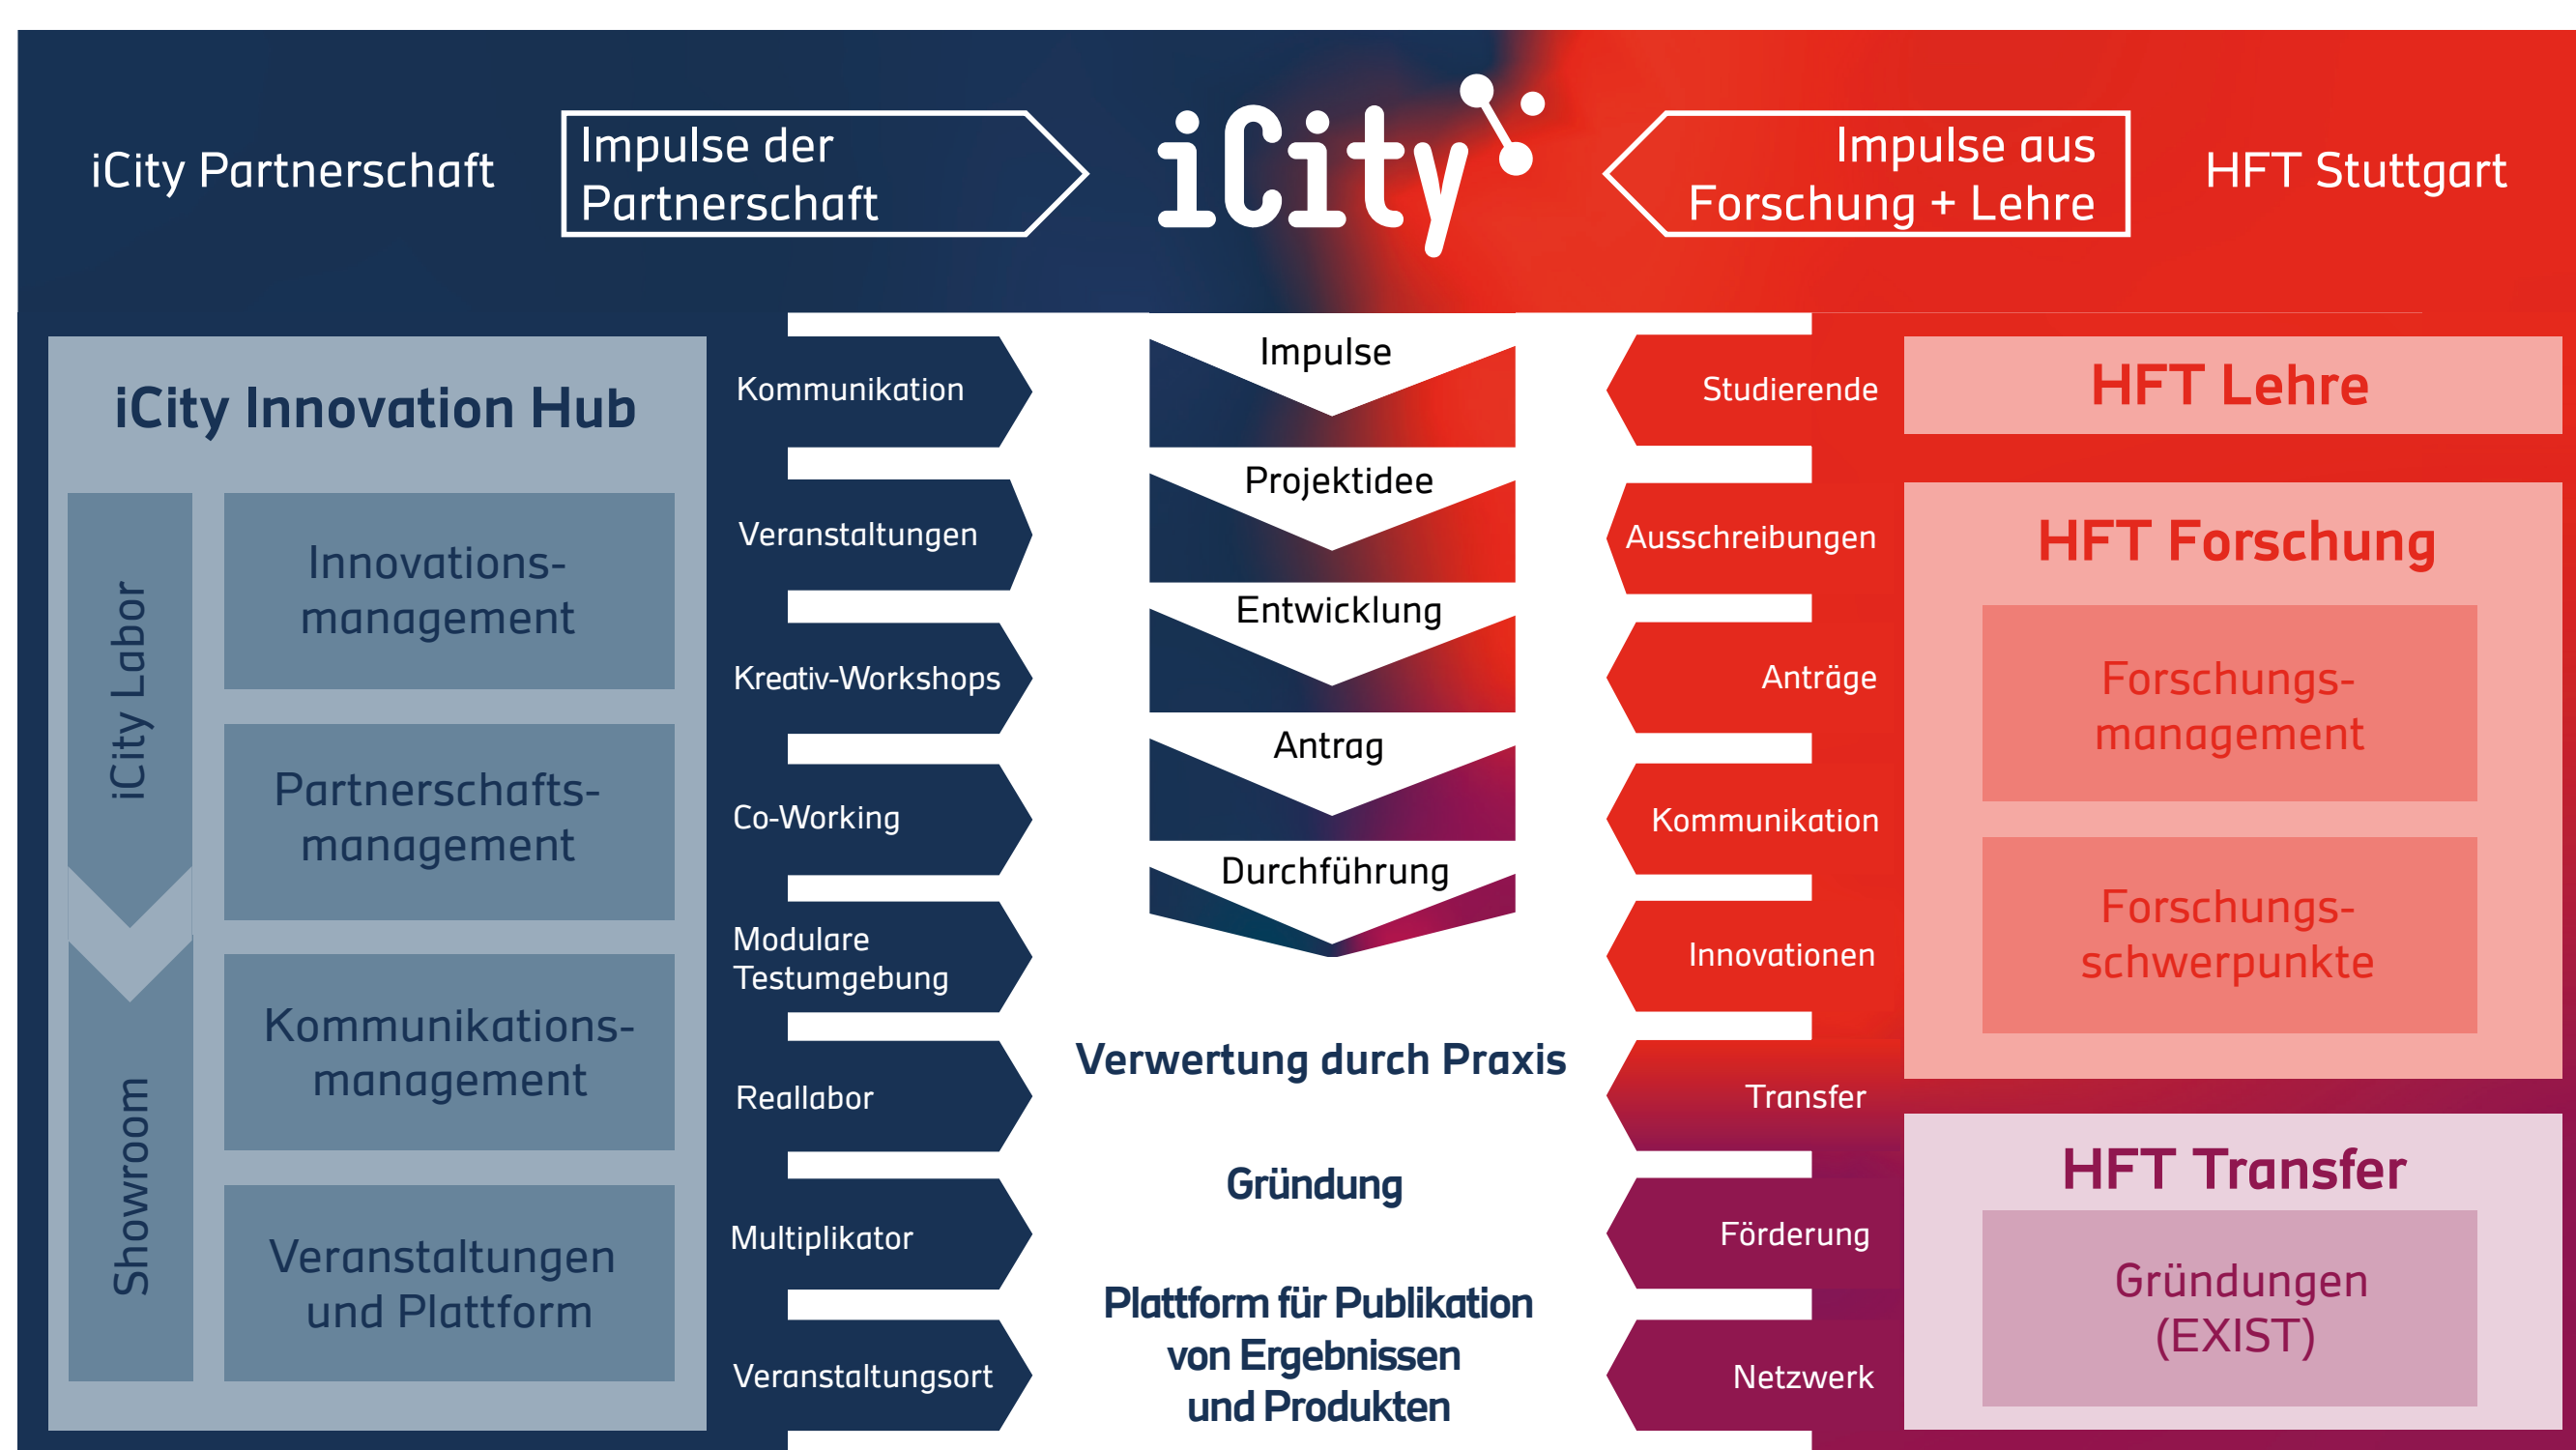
iCity Partnerschaft

Impulse der Partnerschaft

iCity

Impulse aus Forschung + Lehre

HFT Stuttgart

iCity Innovation Hub

iCity Labor

Showroom

Innovationsmanagement

Partnerschaftsmanagement

Kommunikationsmanagement

Veranstaltungen und Plattform

Kommunikation

Veranstaltungen

Kreativ-Workshops

Co-Working

Modulare Testumgebung

Reallabor

Multiplikator

Veranstaltungsort

Impulse

Projektidee

Entwicklung

Antrag

Durchführung

Verwertung durch Praxis

Gründung

Plattform für Publikation von Ergebnissen und Produkten

Studierende

Ausschreibungen

Anträge

Kommunikation

Innovationen

Transfer

Förderung

Netzwerk

HFT Lehre

HFT Forschung

Forschungsmanagement

Forschungsschwerpunkte

HFT Transfer

Gründungen (EXIST)